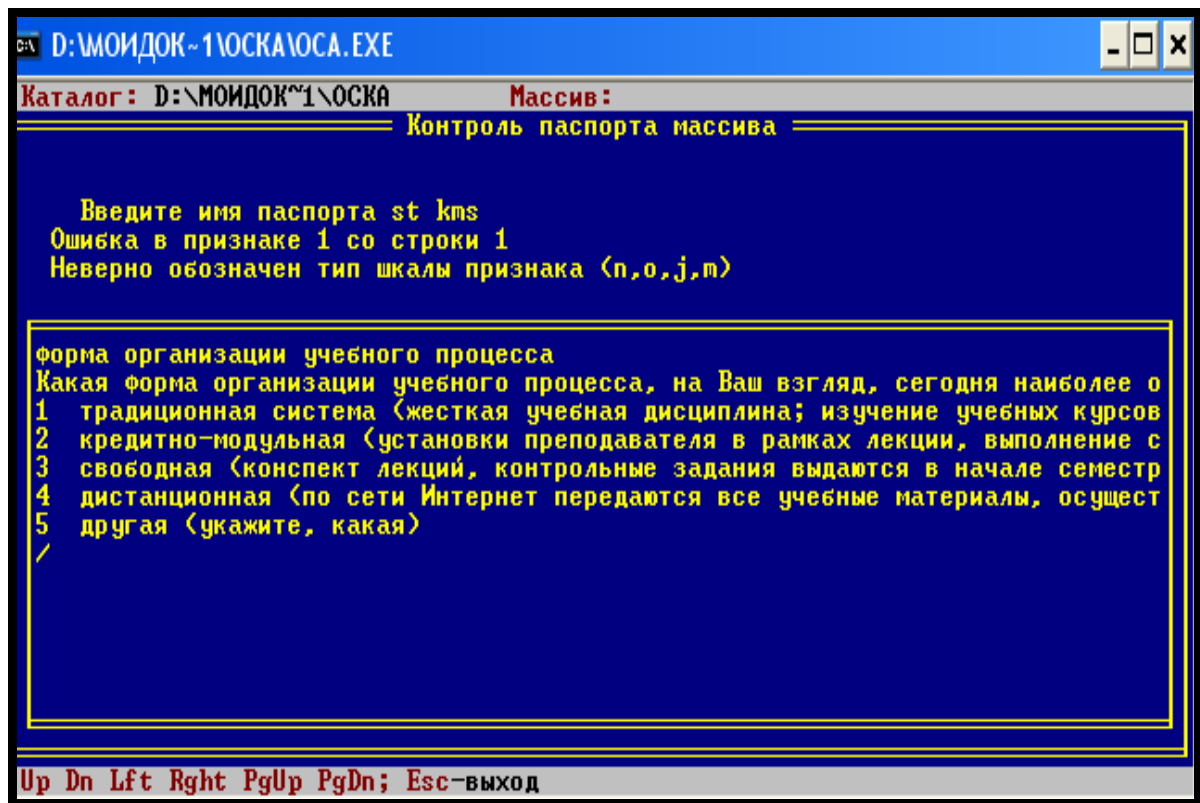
D:\МОИДОК~1\OCKA\OCA.EXE

Каталог: D:\МОИДОК~1\OCKA Массив:

Контроль паспорта массива

Введите имя паспорта st kms
Ошибка в признаке 1 со строки 1
Неверно обозначен тип шкалы признака (n,o,j,m)

форма организации учебного процесса
Какая форма организации учебного процесса, на Ваш взгляд, сегодня наиболее о
1 традиционная система (жесткая учебная дисциплина; изучение учебных курсов
2 кредитно-модульная (установки преподавателя в рамках лекции, выполнение с
3 свободная (конспект лекций, контрольные задания выдаются в начале семестр
4 дистанционная (по сети Интернет передаются все учебные материалы, осущест
5 другая (укажите, какая)
/

Up Dn Lft Rght PgUp PgDn; Esc-выход